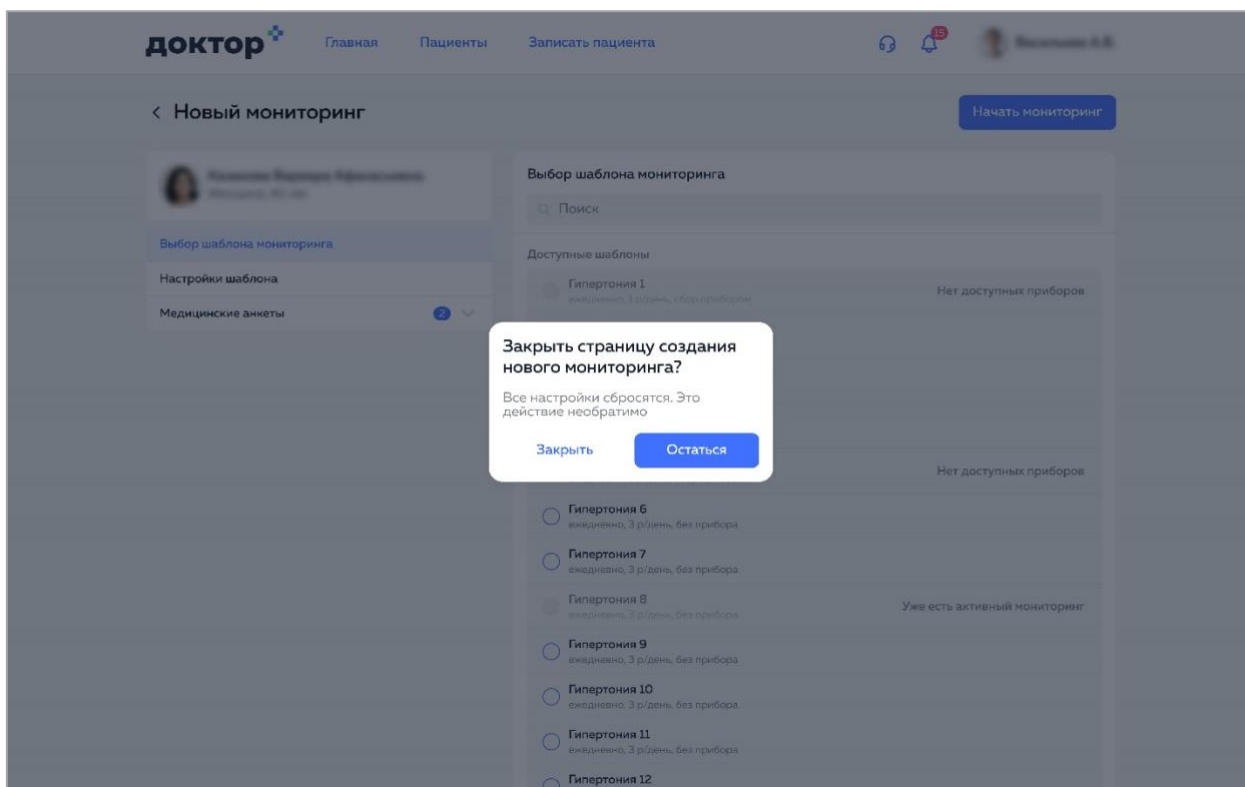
доктор Главная Пациенты Записать пациента 15 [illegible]

‹ Новый мониторинг

Начать мониторинг

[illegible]
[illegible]

Выбор шаблона мониторинга
Настройки шаблона
Медицинские анкеты 2

Выбор шаблона мониторинга

Поиск

Доступные шаблоны

Гипертония 1
ежедневно, 3 р/день, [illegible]
Нет доступных приборов

Закрыть страницу создания нового мониторинга?

Все настройки сбросятся. Это действие необратимо

Закрыть Остаться

Нет доступных приборов

Гипертония 6
ежедневно, 3 р/день, без прибора

Гипертония 7
ежедневно, 3 р/день, без прибора

Гипертония 8
ежедневно, 3 р/день, без прибора
Уже есть активный мониторинг

Гипертония 9
ежедневно, 3 р/день, без прибора

Гипертония 10
ежедневно, 3 р/день, без прибора

Гипертония 11
ежедневно, 3 р/день, без прибора

Гипертония 12